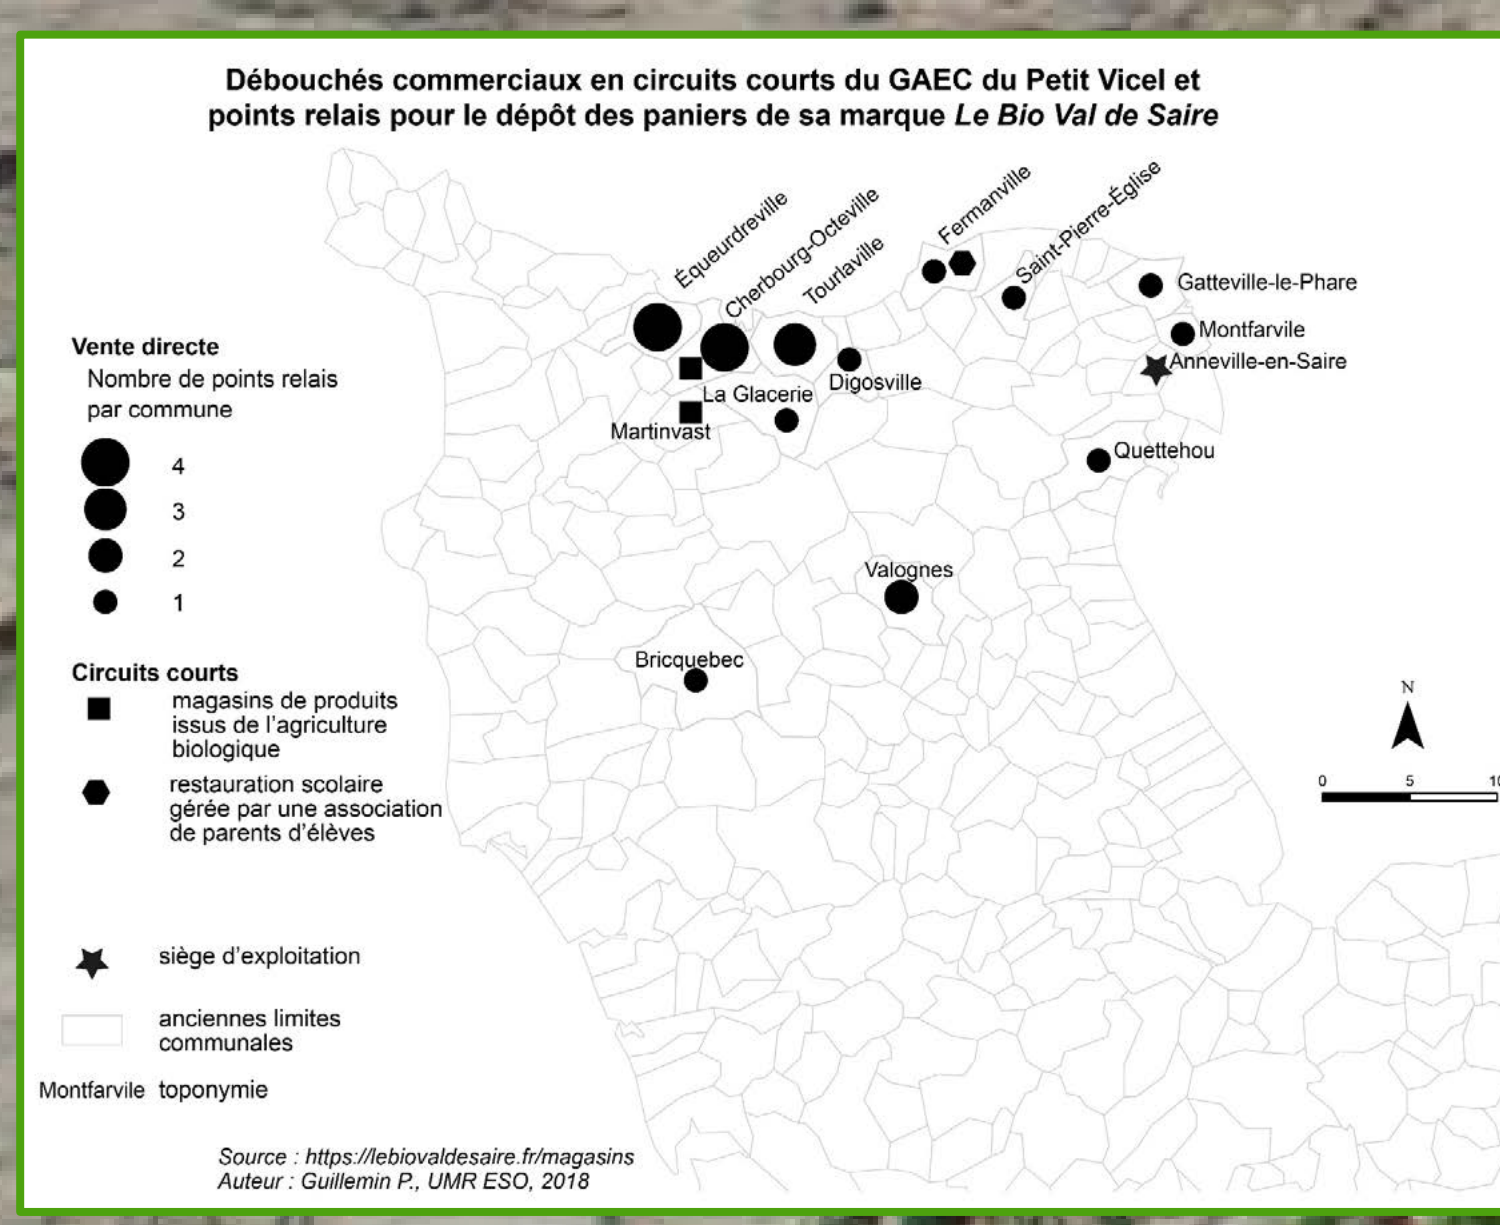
Débouchés commerciaux en circuits courts du GAEC du Petit Vicel et points relais pour le dépôt des paniers de sa marque *Le Bio Val de Saire*

Équeurdreville
Cherbourg-Octeville
Tourlaville
Fermanville
Saint-Pierre-Église
Gatteville-le-Phare
Montfarvile
Anneville-en-Saire
Digosville
La Glacerie
Martinvast
Quettehou
Valognes
Bricquebec

Vente directe
Nombre de points relais par commune
4
3
2
1

Circuits courts
magasins de produits issus de l'agriculture biologique
restauration scolaire gérée par une association de parents d'élèves

siège d'exploitation
anciennes limites communales
Montfarvile toponymie

N
0 5 10

Source : https://lebiovaldesaire.fr/magasins
Auteur : Guillemin P., UMR ESO, 2018